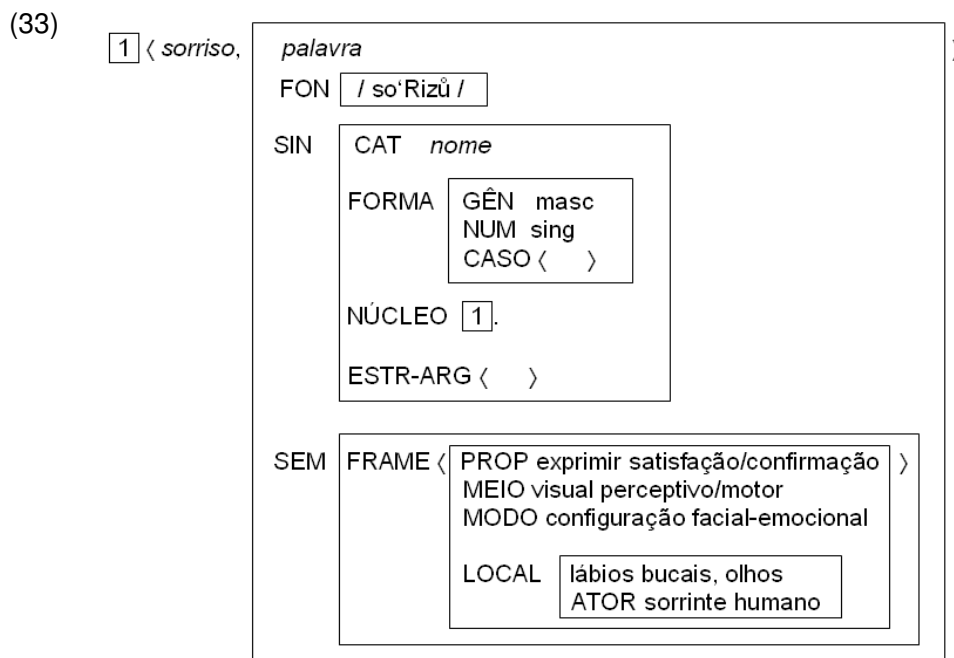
(33)

1 ⟨ *sorriso*,

*palavra*

FON / so'Rizů /

SIN CAT *nome*

FORMA GÊN masc
NUM sing
CASO ⟨ ⟩

NÚCLEO 1.

ESTR-ARG ⟨ ⟩

SEM FRAME ⟨ PROP exprimir satisfação/confirmação ⟩
MEIO visual perceptivo/motor
MODO configuração facial-emocional

LOCAL lábios bucais, olhos
ATOR sorrinte humano